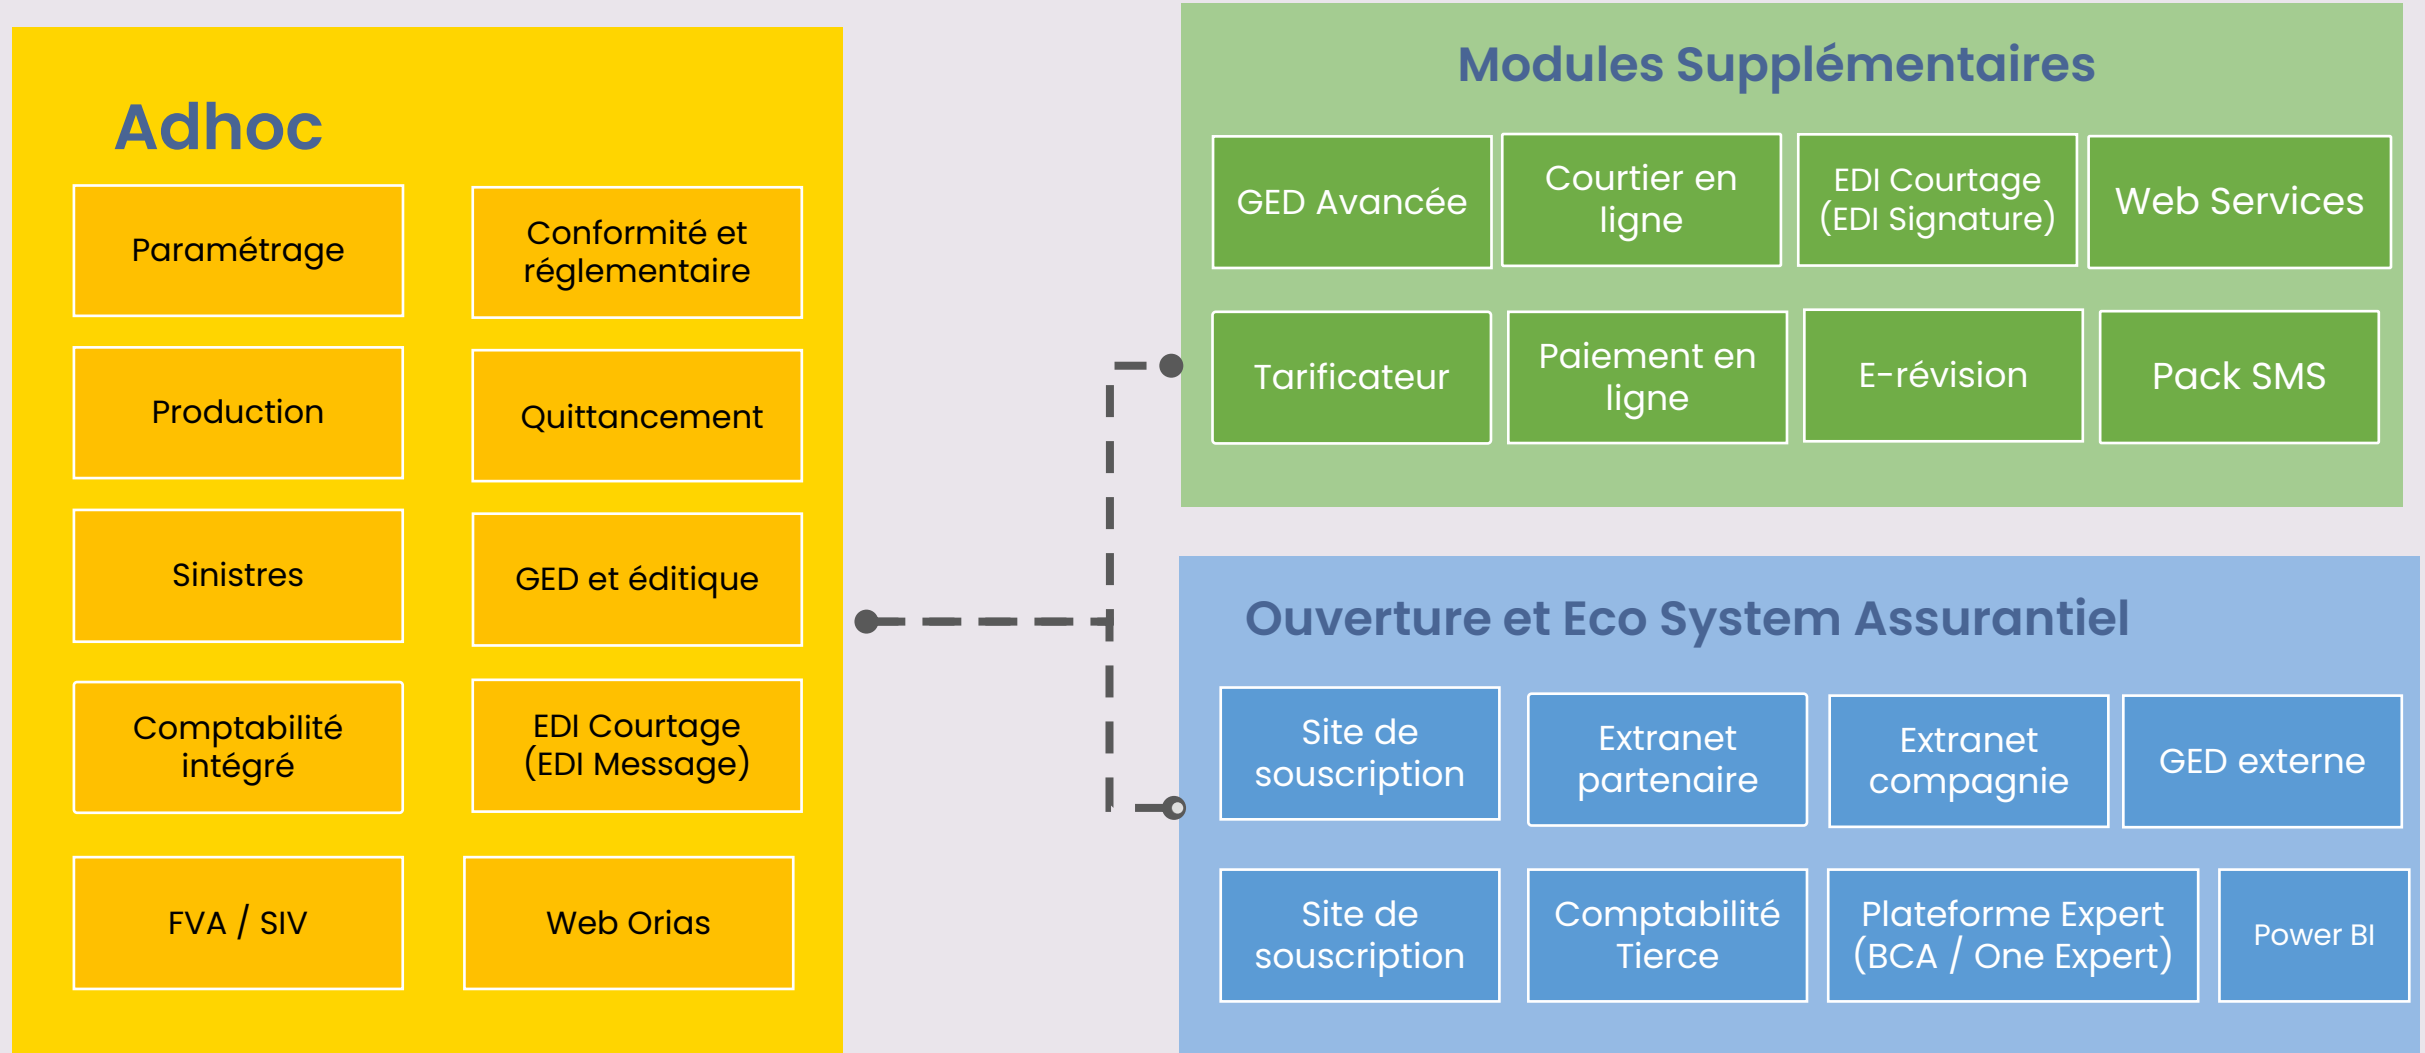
Adhoc

Paramétrage

Conformité et réglementaire

Production

Quittancement

Sinistres

GED et éditique

Comptabilité intégré

EDI Courtage (EDI Message)

FVA / SIV

Web Orias

Modules Supplémentaires

GED Avancée

Courtier en ligne

EDI Courtage (EDI Signature)

Web Services

Tarificateur

Paiement en ligne

E-révision

Pack SMS

Ouverture et Eco System Assurantiel

Site de souscription

Extranet partenaire

Extranet compagnie

GED externe

Site de souscription

Comptabilité Tierce

Plateforme Expert (BCA / One Expert)

Power BI